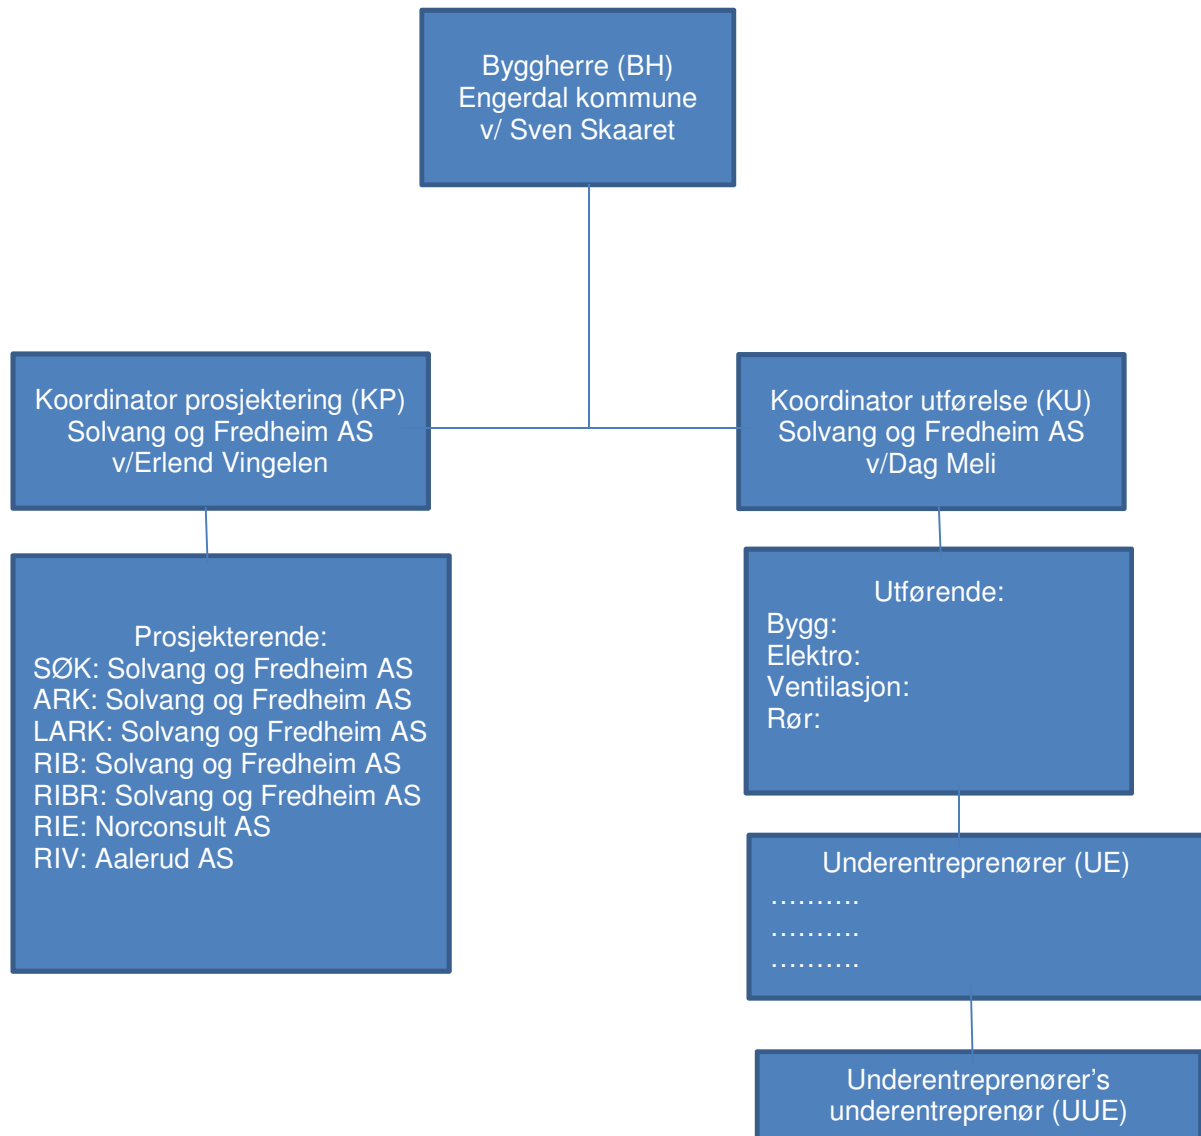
Byggherre (BH)
Engerdal kommune
v/ Sven Skaaret

Koordinator prosjektering (KP)
Solvang og Fredheim AS
v/Erlend Vingelen

Koordinator utførelse (KU)
Solvang og Fredheim AS
v/Dag Meli

Prosjekterende:
SØK: Solvang og Fredheim AS
ARK: Solvang og Fredheim AS
LARK: Solvang og Fredheim AS
RIB: Solvang og Fredheim AS
RIBR: Solvang og Fredheim AS
RIE: Norconsult AS
RIV: Aalerud AS

Utførende:
Bygg:
Elektro:
Ventilasjon:
Rør:

Underentreprenører (UE)
……….
……….
……….

Underentreprenører's
underentreprenør (UUE)